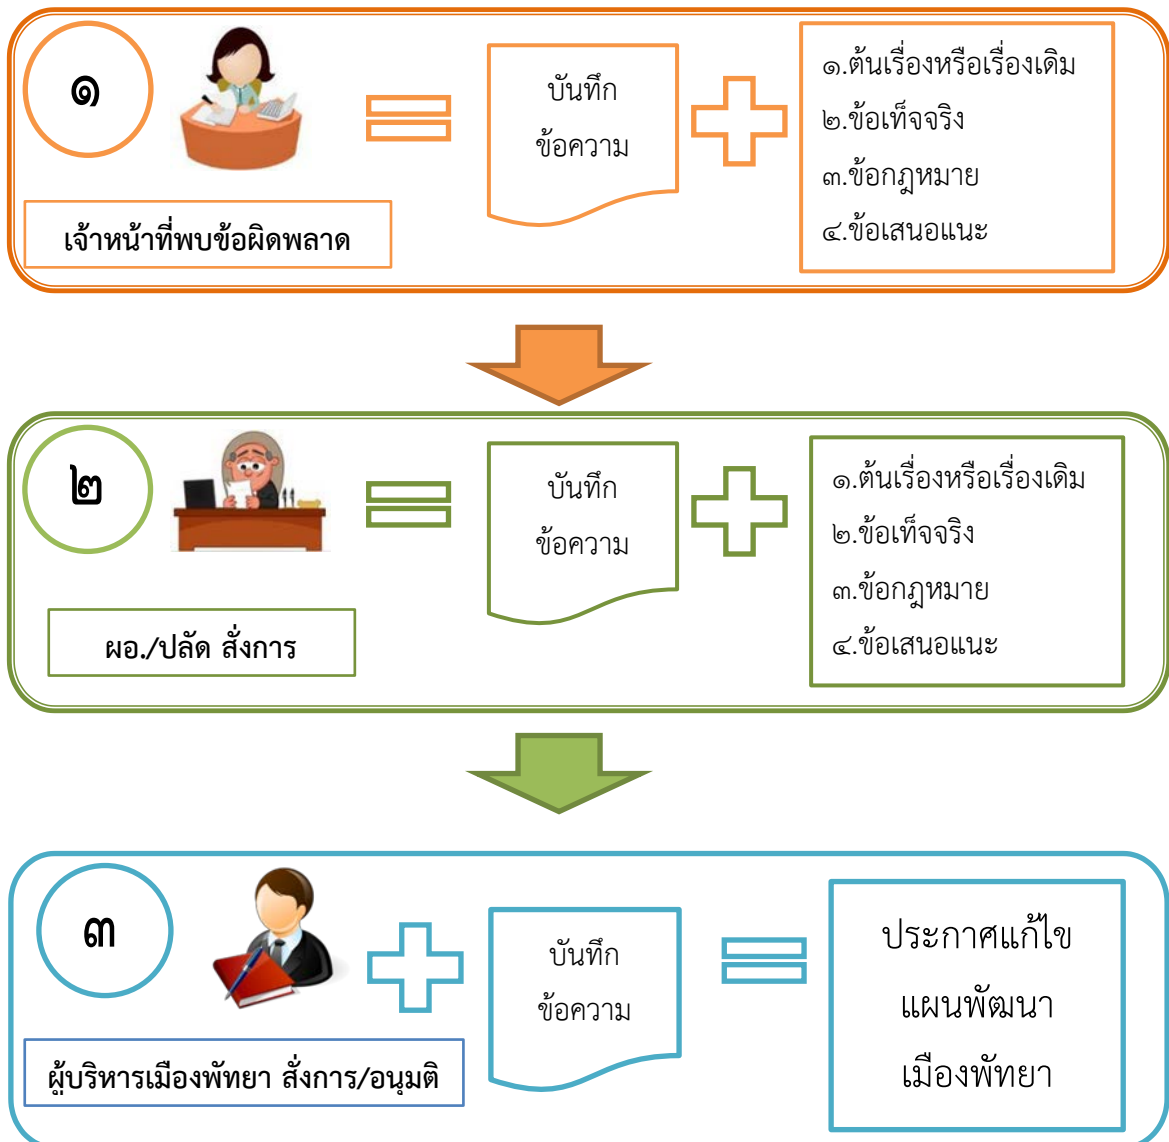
๑

เจ้าหน้าที่พบข้อผิดพลาด

บันทึก
ข้อความ

๑.ต้นเรื่องหรือเรื่องเดิม
๒.ข้อเท็จจริง
๓.ข้อกฎหมาย
๔.ข้อเสนอแนะ

๒

ผอ./ปลัด สั่งการ

บันทึก
ข้อความ

๑.ต้นเรื่องหรือเรื่องเดิม
๒.ข้อเท็จจริง
๓.ข้อกฎหมาย
๔.ข้อเสนอแนะ

๓

ผู้บริหารเมืองพัทยา สั่งการ/อนุมติ

บันทึก
ข้อความ

ประกาศแก้ไข
แผนพัฒนา
เมืองพัทยา